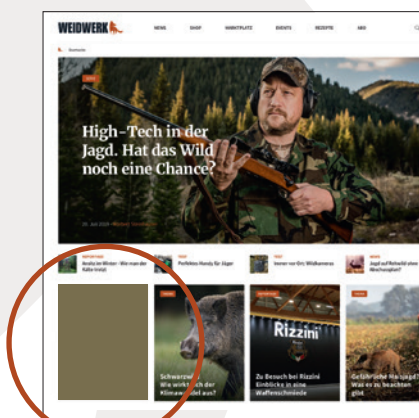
WEIDWERK

NEWS SHOP MARKTPLATZ EVENTS REZEPTE ABO

High-Tech in der Jagd. Hat das Wild noch eine Chance?

Schwarzw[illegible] Wie wirkt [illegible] der Klimaw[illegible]del aus?

Rizzini

Zu Besuch bei Rizzini Einblicke in eine Waffenschmiede

Gefährliche Maul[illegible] Was es zu beachten gibt